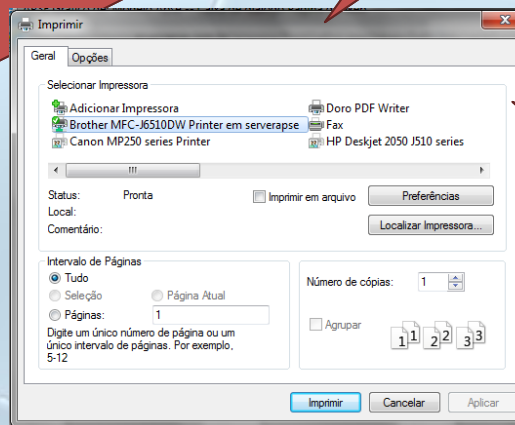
Imprimir

Geral | Opções

Selecionar Impressora

Adicionar Impressora
Brother MFC-J6510DW Printer em serverapse
Canon MP250 series Printer
Doro PDF Writer
Fax
HP Deskjet 2050 J510 series

Status: Pronta
Local:
Comentário:

Imprimir em arquivo
Preferências
Localizar Impressora...

Intervalo de Páginas
Tudo
Seleção
Página Atual
Páginas: 1
Digite um único número de página ou um único intervalo de páginas. Por exemplo, 5-12

Número de cópias: 1

Agrupar

1 1 2 2 3 3

Imprimir
Cancelar
Aplicar